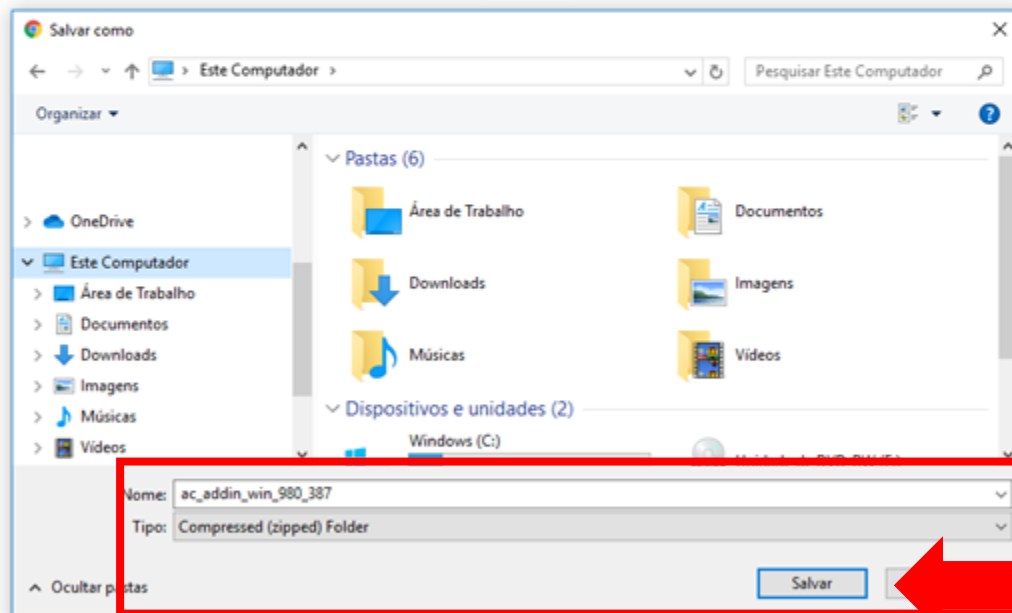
Salvar como

Este Computador

Pesquisar Este Computador

Organizar

OneDrive
Este Computador
Área de Trabalho
Documentos
Downloads
Imagens
Músicas
Vídeos

Pastas (6)
Área de Trabalho
Documentos
Downloads
Imagens
Músicas
Vídeos

Dispositivos e unidades (2)
Windows (C:)
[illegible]

Nome: ac_addin_win_980_387
Tipo: Compressed (zipped) Folder

Ocultar pastas

Salvar